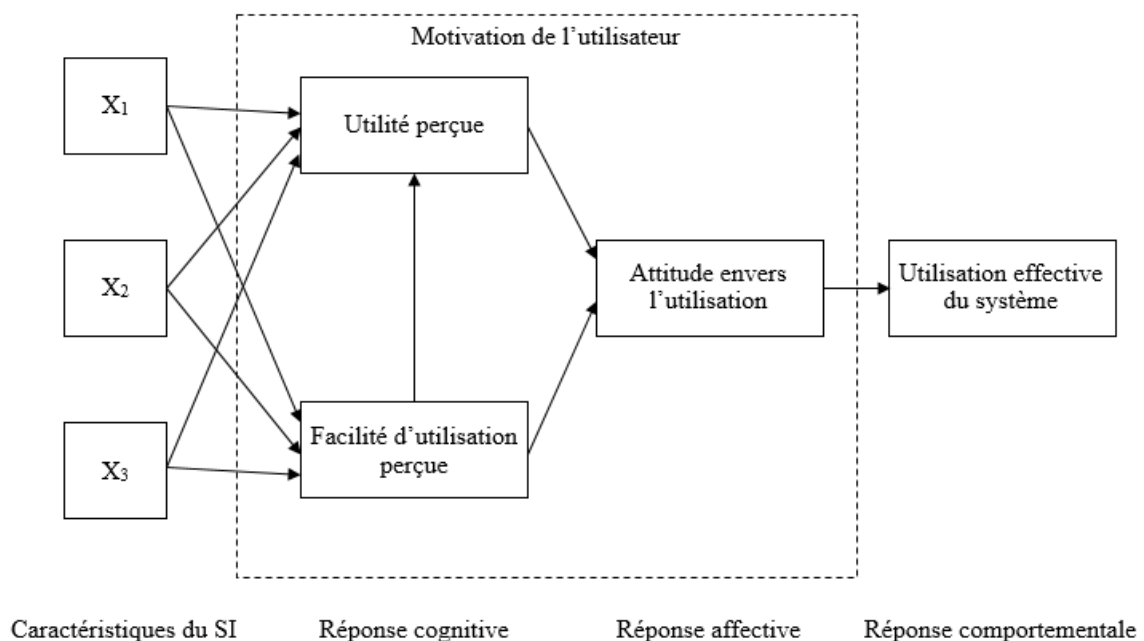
Motivation de l'utilisateur

$X_1$

$X_2$

$X_3$

Utilité perçue

Facilité d'utilisation perçue

Attitude envers l'utilisation

Utilisation effective du système

Caractéristiques du SI

Réponse cognitive

Réponse affective

Réponse comportementale